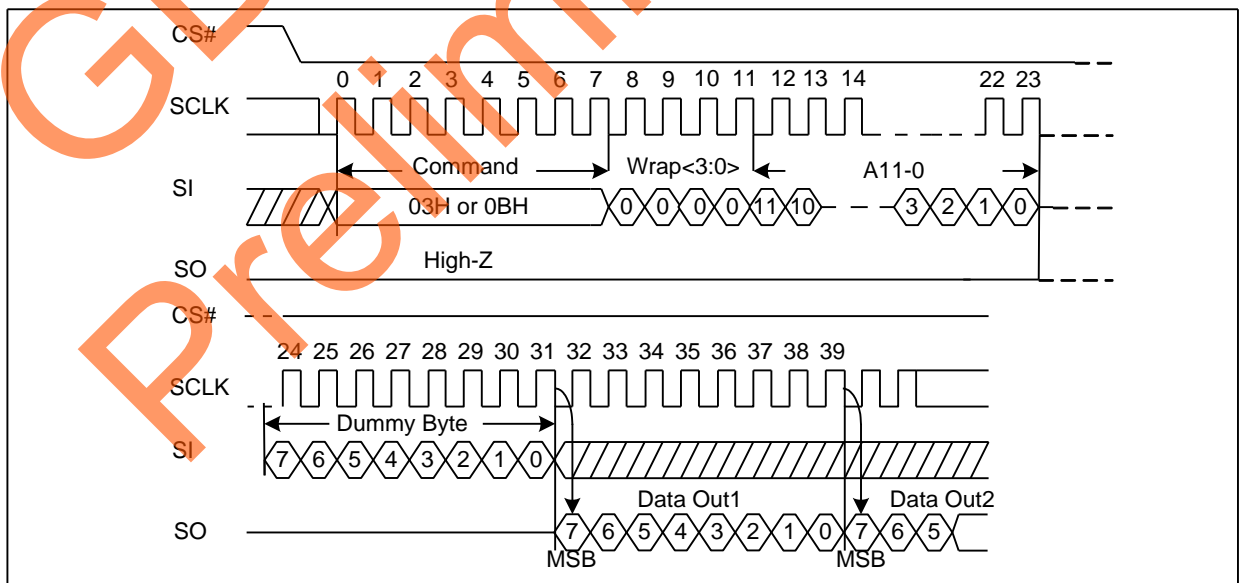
GD Preliminary

CS#

0 1 2 3 4 5 6 7 8 9 10 11 12 13 14 22 23

SCLK

Command

Wrap<3:0>

A11-0

SI

03H or 0BH

0 0 0 0 11 10 3 2 1 0

SO

High-Z

CS#

24 25 26 27 28 29 30 31 32 33 34 35 36 37 38 39

SCLK

Dummy Byte

SI

7 6 5 4 3 2 1 0

Data Out1

Data Out2

SO

7 6 5 4 3 2 1 0 7 6 5

MSB

MSB